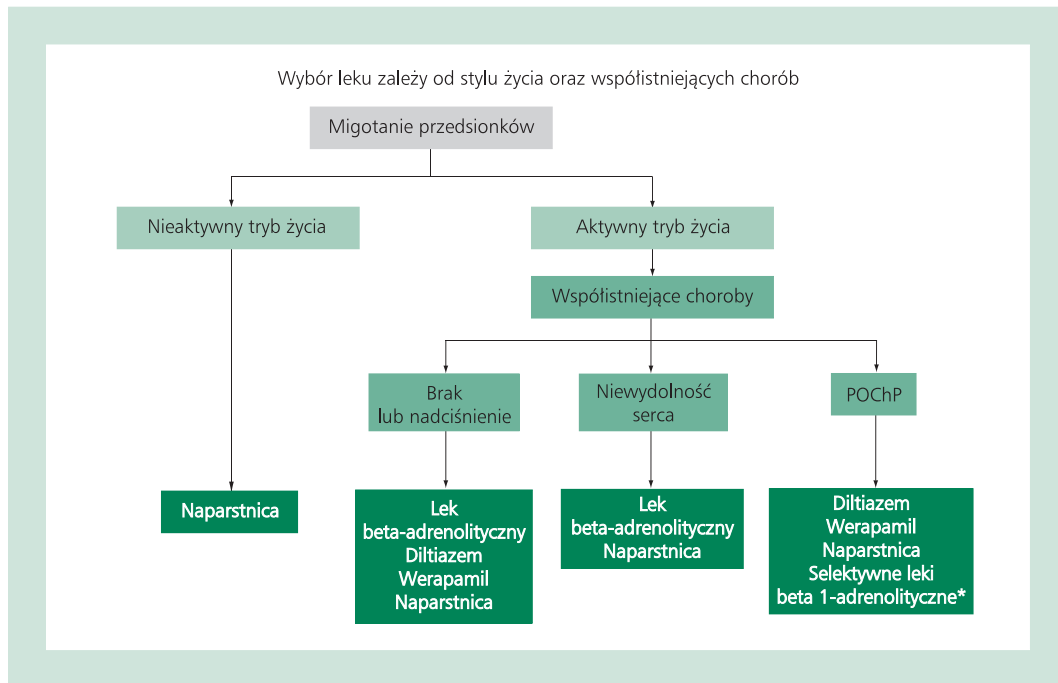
Wybór leku zależy od stylu życia oraz współistniejących chorób

Migotanie przedsionków

Nieaktywny tryb życia

Aktywny tryb życia

Współistniejące choroby

Brak lub nadciśnienie

Niewydolność serca

POChP

Naparstnica

Lek beta-adrenolityczny Diltiazem Werapamil Naparstnica

Lek beta-adrenolityczny Naparstnica

Diltiazem Werapamil Naparstnica Selektywne leki beta 1-adrenolityczne*